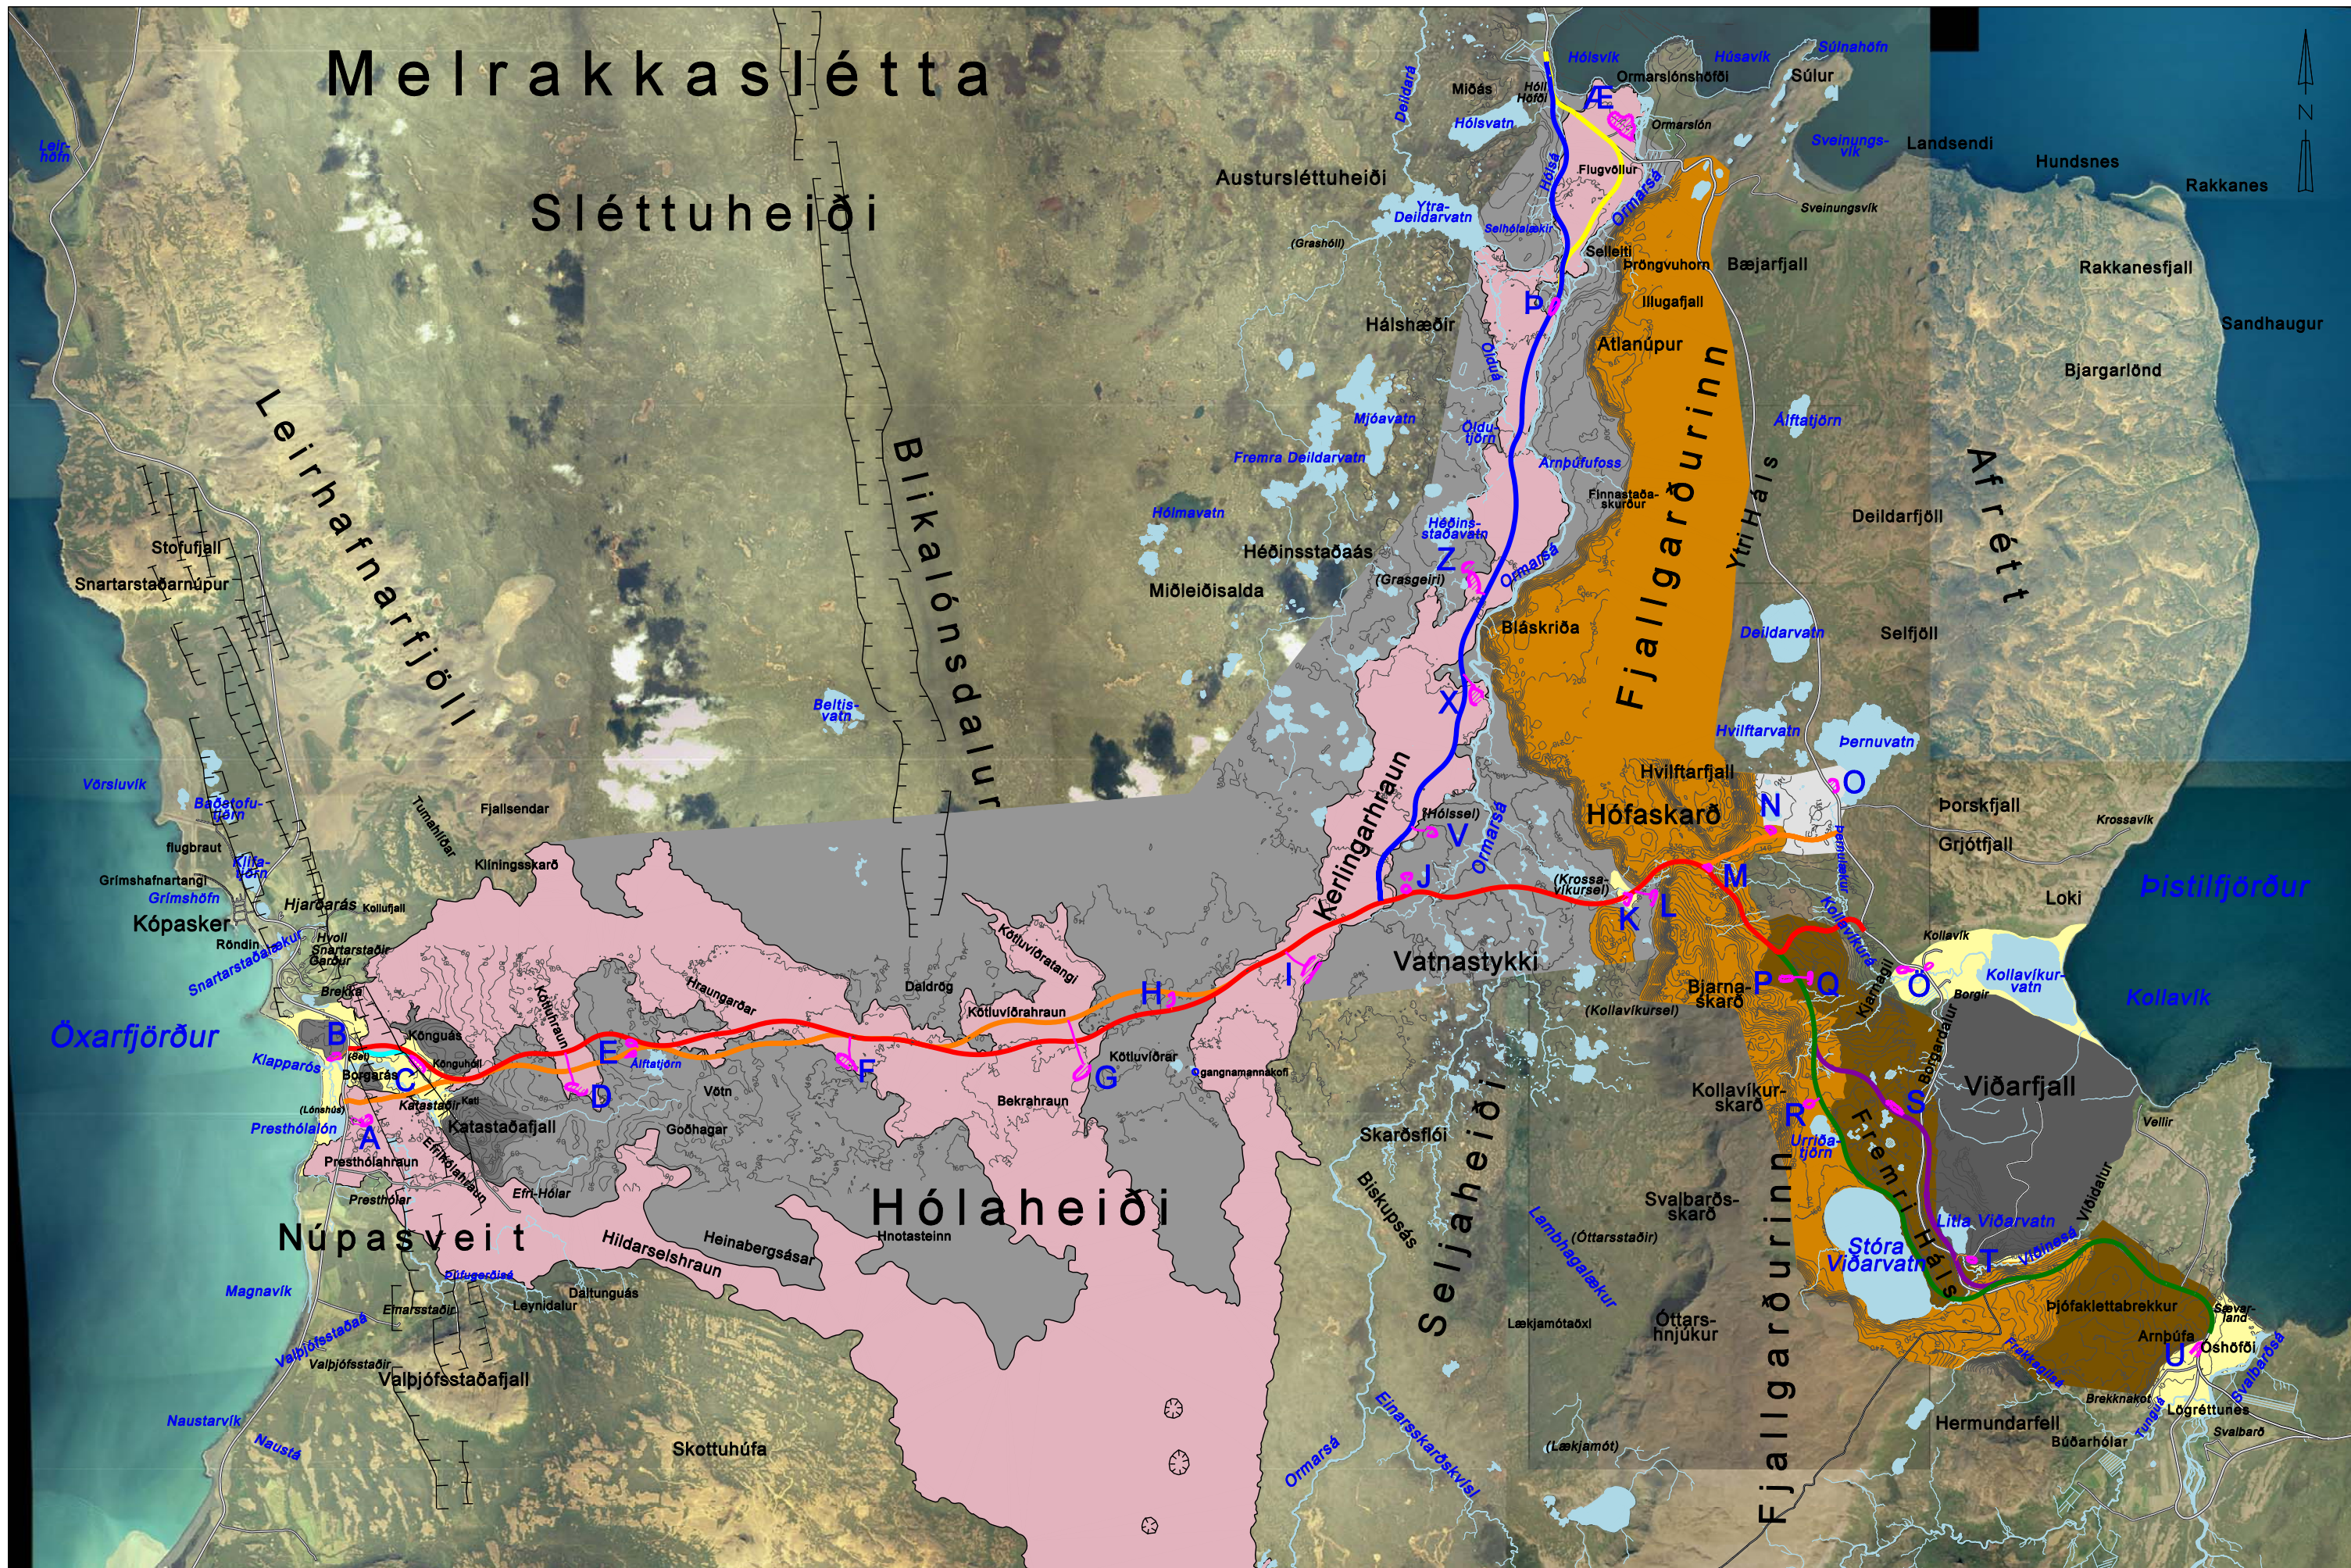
Melrakkaslétta

Sléttuheiði

Leirhafnarfjöll

Blikalónsdalur

Austursléttuheiði

Hálshæðir

Héðinsstaðaás

Miðleiðisalda

Fjallgarðurinn

Ytri Háls

Afrétt

Hólaheiði

Núpasveit

Seljaheiði

Fjallgarðurinn

Fremri Háls

Öxarfjörður

Þistilfjörður

Kollavík

Hólsvík

Húsavík

Súlnahöfn

Súlur

Ormarslónshöfði

Miðás

Hóll

Höfði

Ormarslón

Hólsvatn

Sveinungsvík

Landsendi

Hundsnes

Rakkanes

Flugvöllur

Sveinungsvík

Ytra-Deildarvatn

Selhólalækur

Ormarsá

Deildará

Selleiti

Þröngvuhorn

Bæjarfjall

Rakkanesfjall

Sandhaugur

Illugafjall

Atlanúpur

Bjargarlönd

Mjóavatn

Öldutjörn

Öldutjörn

Álftatjörn

Fremra Deildarvatn

Arnþúfufoss

Finnastaðaskurður

Hólmavatn

Héðinsstaðavatn

Deildarfjöll

Ormarsá

(Grasgeiri)

Bláskriða

Deildarvatn

Selfjöll

Beltisvatn

Hvilftarvatn

Þernuvatn

Hvilftarfjall

Hófaskarð

Þorskfjall

Krossavík

Grjótfjall

Kerlingarhraun

(Hólssel)

Ormarsá

Loki

(Krossavíkursel)

Vatnastykki

Kollavík

Kollavíkurvatn

Borgir

Bjarnaskarð

Kollavíkursel

Viðarfjall

Kollavíkurskarð

Urriðatjörn

Litla Viðarvatn

Stóra Viðarvatn

Vellir

Víðidalur

Svalbarðsskarð

(Óttarsstaðir)

Óttarshnjúkur

Lækjamótaöxl

(Lækjamót)

Þjófaklettabrekkur

Sævarland

Arnþúfa

Óshöfði

Hermundarfell

Brekknakot

Lögréttunes

Svalbarð

Búðarhólar

Svalbarðsá

Stofufjall

Snartarstaðarnúpur

Vörsluvík

Baðstofutjörn

flugbraut

Kílatjörn

Grímshafnartangi

Grímshöfn

Kópasker

Röndin

Hjarðarás

Kollufjall

Hvoll

Snartarstaðir

Gerður

Snartarstaðalækur

Brekka

Klapparós

Borgarás

(Sel)

(Lónshús)

Presthólalón

Presthólahraun

Presthólar

Kötluvíðratangi

Daldrög

Kötluvíðrahraun

Kötluvíðrar

gangnamannakofi

Kónguás

Könguhóll

Katastaðir

Kati

Katastaðafjall

Kötluhraun

Álftatjörn

Vötn

Goðahagar

Bekrahraun

Hraungarðar

Efri-Hólar

Hildarselshraun

Heinabergsásar

Hnotasteinn

Daltunguás

Leynidalur

Þúfugerðisá

Ernesstaðir

Magnavík

Valþjófsstaðaá

Valþjófsstaðir

Valþjófsstaðafjall

Naustarvík

Nausta

Skottuhúfa

Túnahlíðar

Fjallsendar

Kíningsskarð

Skarðsflói

Biskupsás

Lambhagalækur

Ormarsá

Einarsskarðskvísl

Leirhöfn

(Grashóll)

Tunguá

Fremri Háls

A B C D E F G H I J K L M N O P Q R S T U V X Z Æ Ö Þ

N